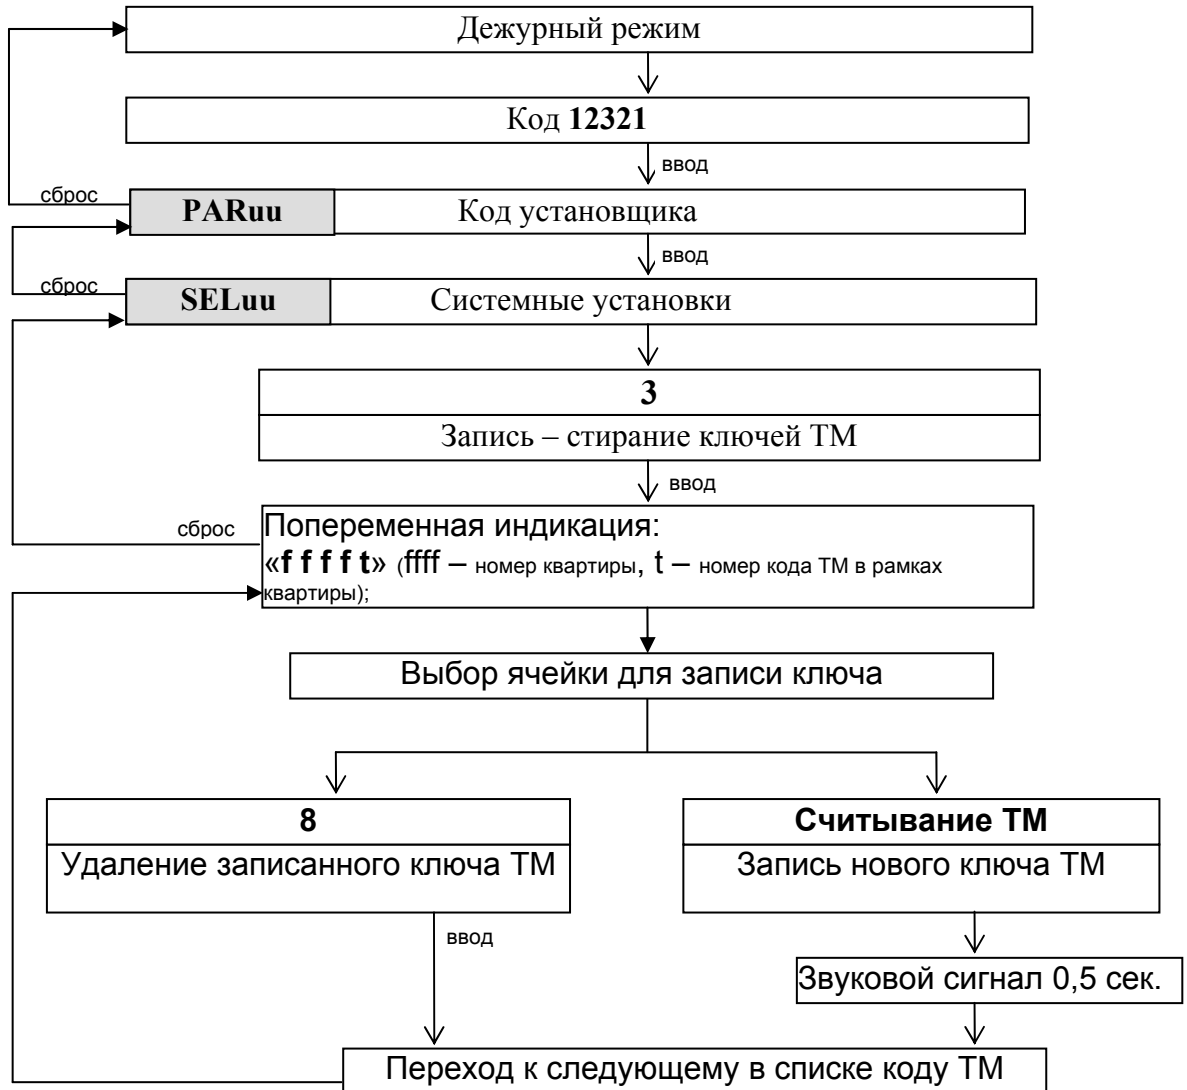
Дежурный режим

Код **12321**

ввод

сброс

**PARuu** Код установщика

ввод

сброс

**SELuu** Системные установки

**3**

Запись – стирание ключей ТМ

ввод

сброс

Попеременная индикация:
«**f f f f t**» (ffff – номер квартиры, t – номер кода ТМ в рамках квартиры);

Выбор ячейки для записи ключа

**8**

Удаление записанного ключа ТМ

ввод

**Считывание ТМ**

Запись нового ключа ТМ

Звуковой сигнал 0,5 сек.

Переход к следующему в списке коду ТМ